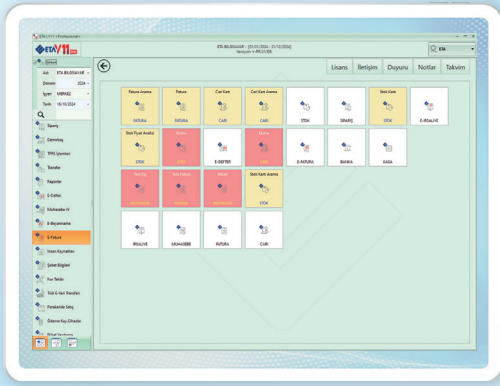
ETA:V11 • Professional

ETA V11

ETA BİLGİSAYAR - [01/01/2024 - 31/12/2024]
Versiyon: V.09.11.58

Elk

Lisans | İletişim | Duyuru | Notlar | Takvim

Şirket
Adı: ETA BİLGİSAYAR
Dönem: 2024
İşyeri: MERKEZ
Tarih: 16/10/2024

Sipariş
Genel Kay
TPRS İşlemleri
Transfer
Raporlar
E-Defter
Muhasebe VI
E-Beyanname
E-Fatura
İnsan Kaynakları
Şirket Bilgileri
Kur Tablosu
Toplu & Hızlı Transferi
Perakende Satış
Ödeme Kay. Etiketler
Birimi Yardımcı

Fatura Arama
FATURA

Fatura
FATURA

Cari Kart
CARİ

Cari Kart Arama
CARİ

STOK

SİPARİŞ

Stok Kartı
STOK

E-İRSALİYE

Stok Fiyat Analizi
STOK

Online

E-DEFTER

Online

E-FATURA

BANKA

KASA

Yeni Ek

Stok Fatura

Bilgiler

Stok Kartı Arama
STOK

İRSALİYE

MUHASEBE

FATURA

CARİ